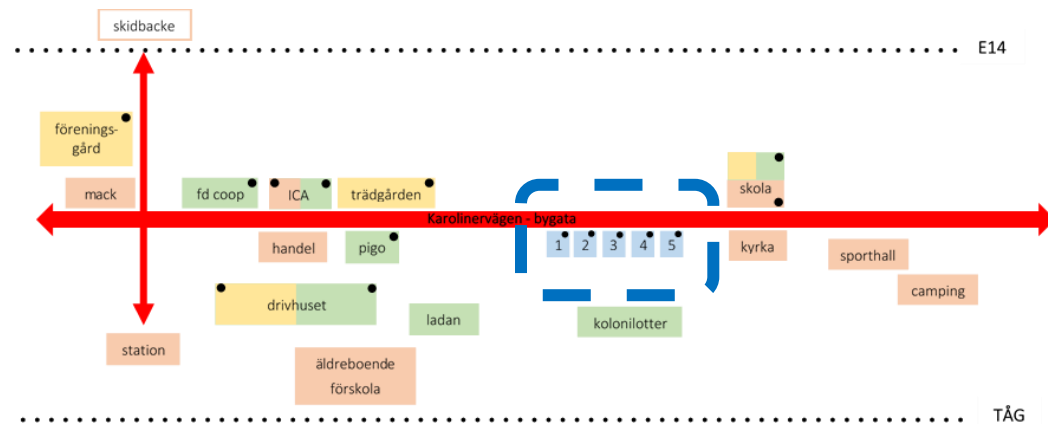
skidbacke

E14

föreningsgård

mack

fd coop

ICA

trädgården

skola

Karolinervägen - bygata

handel

pigo

1 2 3 4 5

kyrka

sporthall

camping

drivhuset

ladan

kolonilotter

station

äldreboende förskola

TÅG